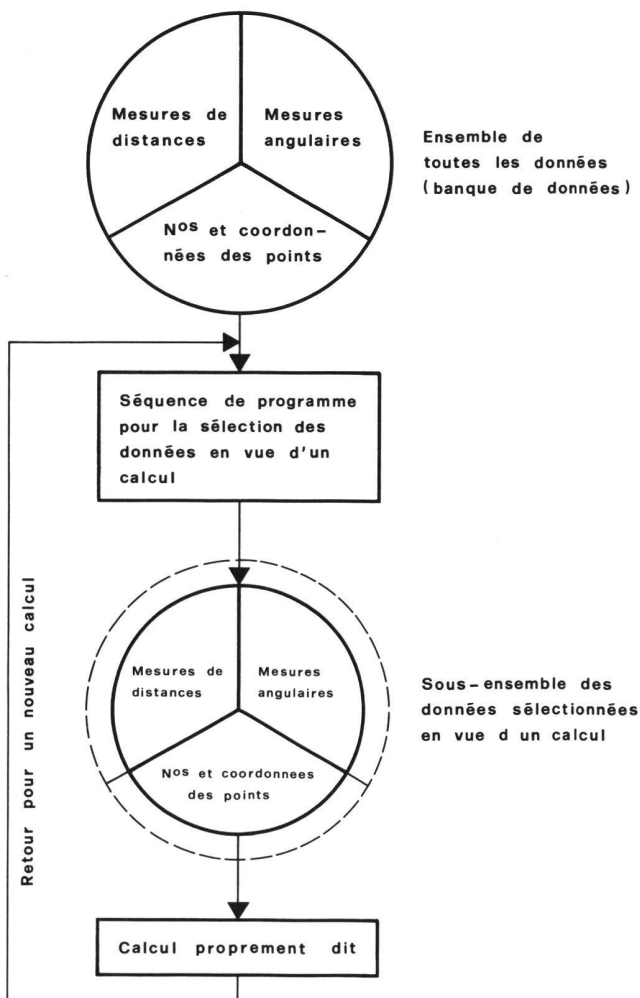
Mesures de distances

Mesures angulaires

N$^{os}$ et coordonnées des points

Ensemble de toutes les données (banque de données)

Séquence de programme pour la sélection des données en vue d'un calcul

Mesures de distances

Mesures angulaires

N$^{os}$ et coordonnees des points

Sous-ensemble des données sélectionnées en vue d un calcul

Retour pour un nouveau calcul

Calcul proprement dit